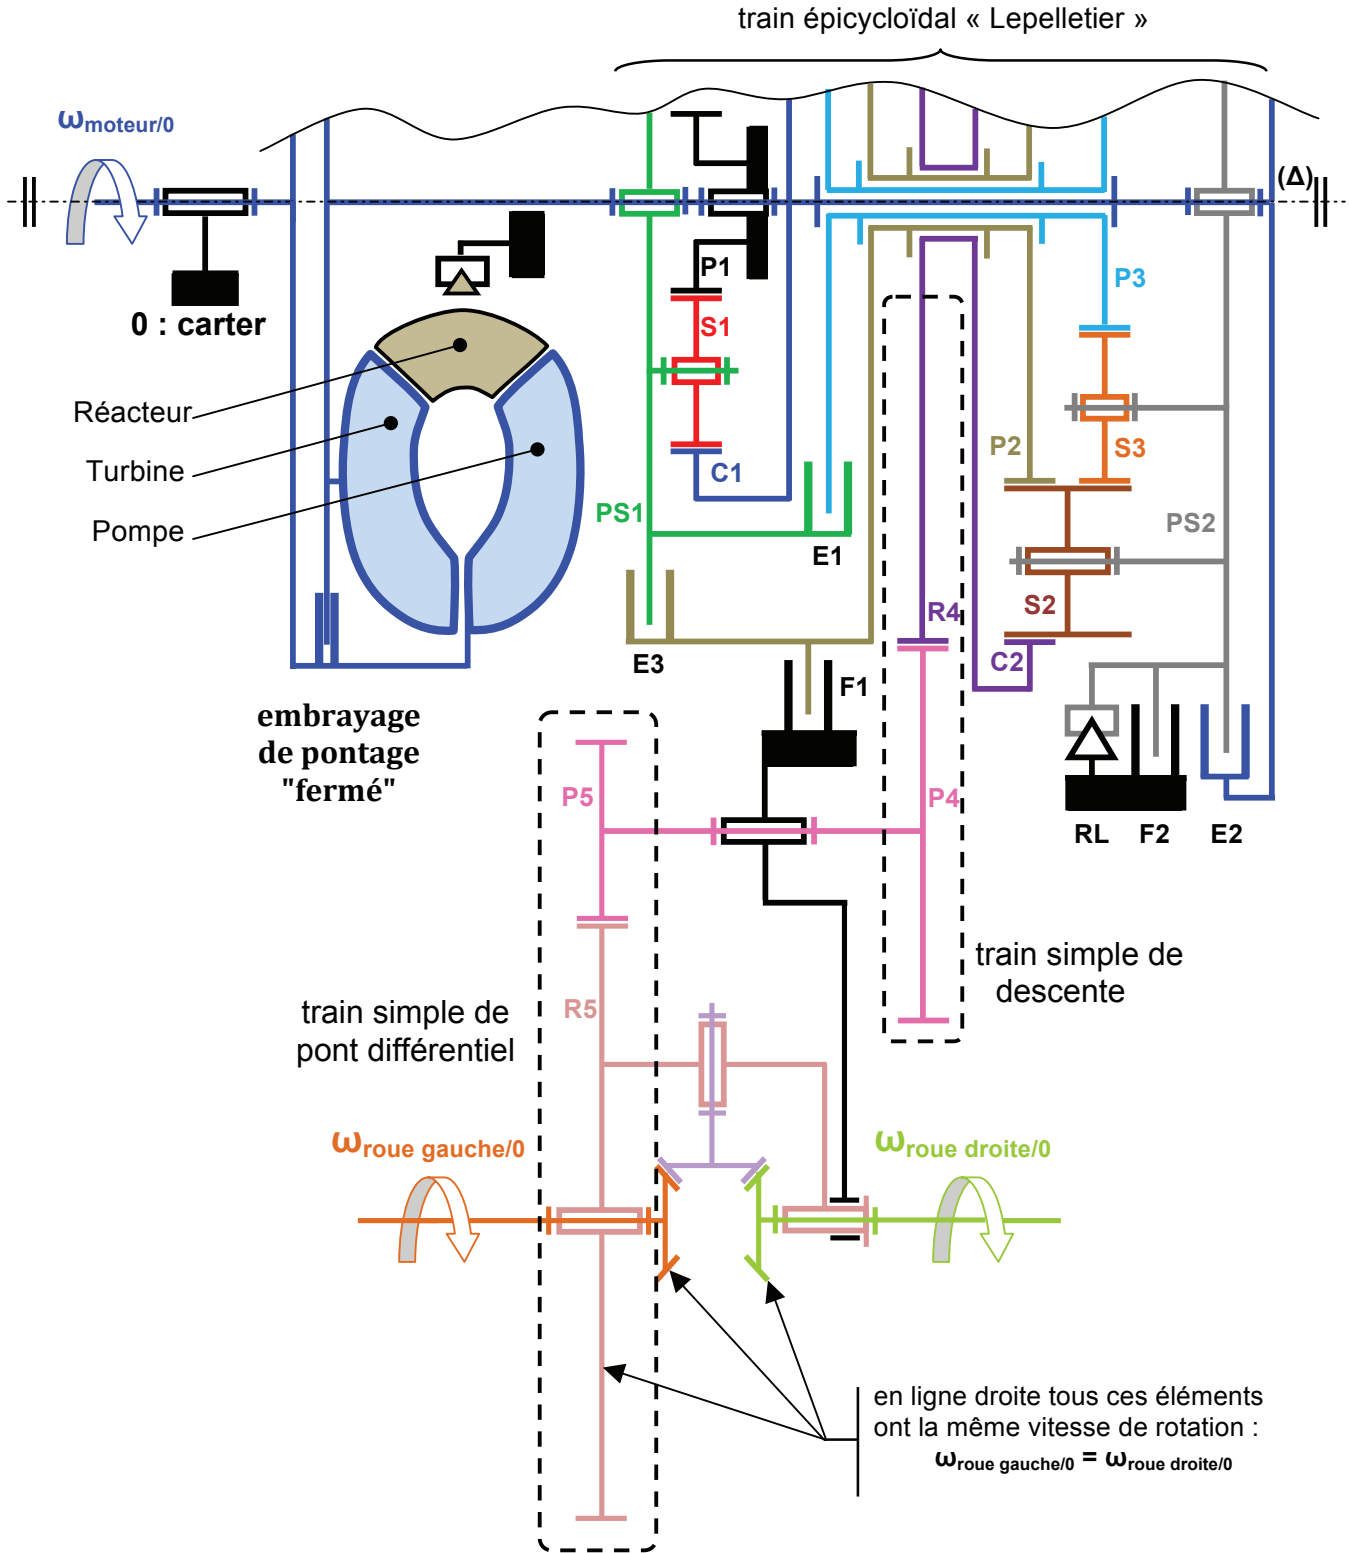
train épicycloïdal « Lepelletier »

$\omega_{moteur/0}$

(Δ)

0 : carter

Réacteur

Turbine

Pompe

P1

S1

C1

PS1

E1

E3

F1

P3

S3

P2

PS2

S2

R4

C2

P4

RL F2 E2

embrayage de pontage "fermé"

P5

R5

train simple de descente

train simple de pont différentiel

$\omega_{roue\ gauche/0}$

$\omega_{roue\ droite/0}$

en ligne droite tous ces éléments ont la même vitesse de rotation :
$\omega_{roue\ gauche/0} = \omega_{roue\ droite/0}$